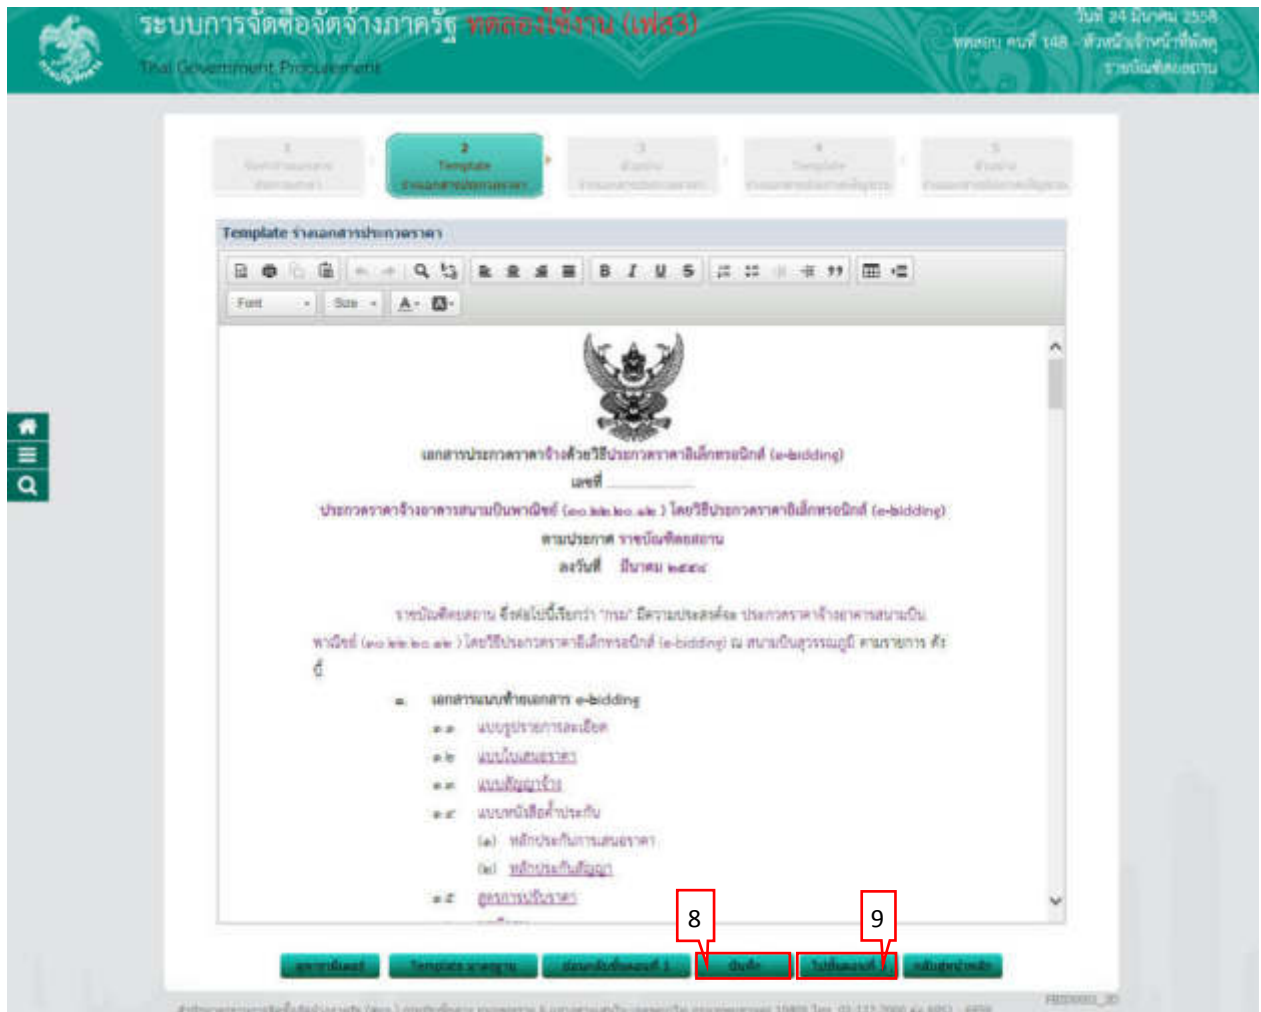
ระบบการจัดซื้อจัดจ้างภาครัฐ ทดลองใช้งาน (เฟส3)
Thai Government Procurement

วันที่ 24 มีนาคม 2558
ทดสอบ คนที่ 148 หัวหน้าเจ้าหน้าที่พัสดุ
ราชบัณฑิตยสถาน

2
Template
ร่างเอกสารประกวดราคา

Template ร่างเอกสารประกวดราคา

Font
Size

เอกสารประกวดราคาจ้างด้วยวิธีประกวดราคาอิเล็กทรอนิกส์ (e-bidding)
เลขที่ ____________
ประกวดราคาจ้างอาคารสนามบินพาณิชย์ (๑๐.๒๒.๒๐.๑๒ ) โดยวิธีประกวดราคาอิเล็กทรอนิกส์ (e-bidding)
ตามประกาศ ราชบัณฑิตยสถาน
ลงวันที่ มีนาคม ๒๕๕๘

ราชบัณฑิตยสถาน ซึ่งต่อไปนี้เรียกว่า "กรม" มีความประสงค์จะ ประกวดราคาจ้างอาคารสนามบินพาณิชย์ (๑๐.๒๒.๒๐.๑๒ ) โดยวิธีประกวดราคาอิเล็กทรอนิกส์ (e-bidding) ณ สนามบินสุวรรณภูมิ ตามรายการ ดังนี้

๑. เอกสารแนบท้ายเอกสาร e-bidding
๑.๑ แบบรูปรายการละเอียด
๑.๒ แบบใบเสนอราคา
๑.๓ แบบสัญญาจ้าง
๑.๔ แบบหนังสือค้ำประกัน
(๑) หลักประกันการเสนอราคา
(๒) หลักประกันสัญญา
๑.๕ สูตรการปรับราคา

8
9

บันทึก
ไปขั้นตอนที่